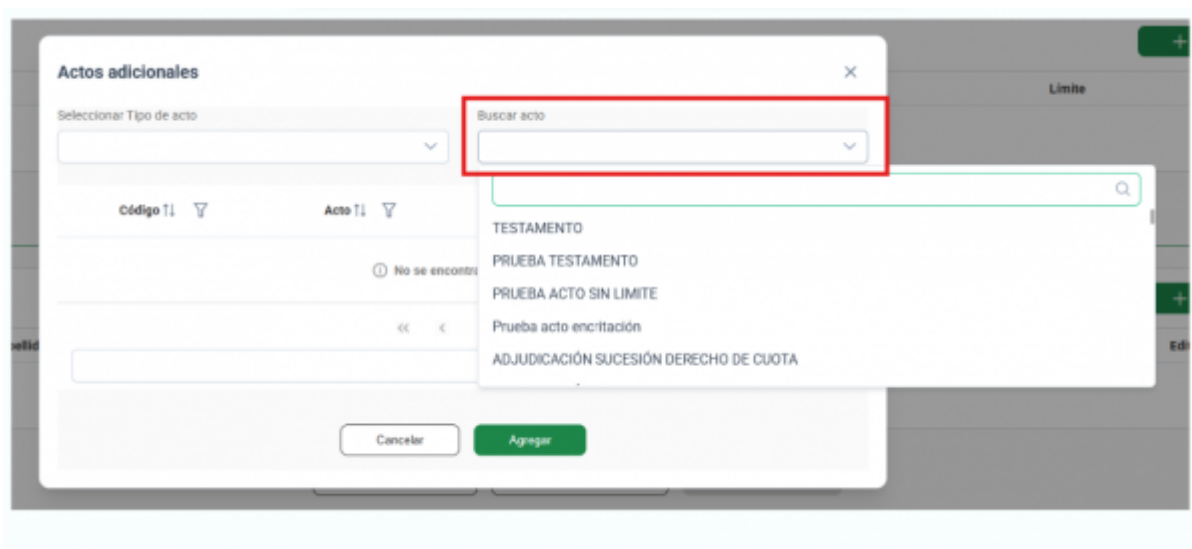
Actos adicionales

×

Limite

Seleccionar Tipo de acto

Buscar acto

Código ↑↓

Acto ↑↓

TESTAMENTO

PRUEBA TESTAMENTO

PRUEBA ACTO SIN LIMITE

Prueba acto encritación

ADJUDICACIÓN SUCESIÓN DERECHO DE CUOTA

ⓘ No se encontr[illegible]

«   ‹

pellid

Edi

Cancelar

Agregar